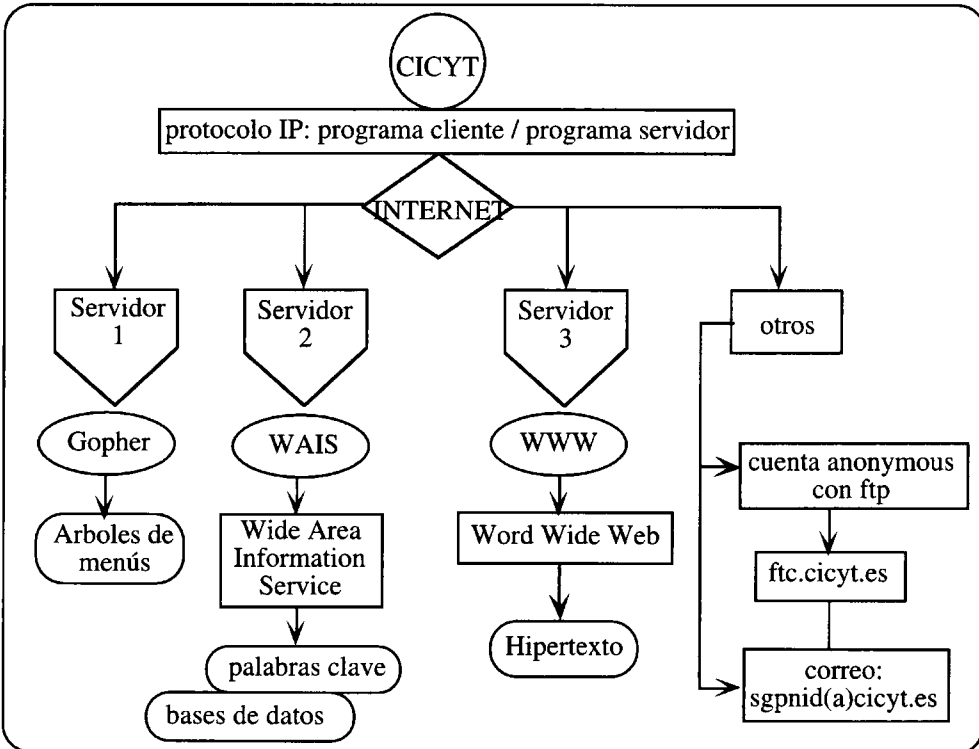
CICYT

protocolo IP: programa cliente / programa servidor

INTERNET

Servidor 1

Gopher

Arboles de menús

Servidor 2

WAIS

Wide Area Information Service

palabras clave

bases de datos

Servidor 3

WWW

Word Wide Web

Hipertexto

otros

cuenta anonymous con ftp

ftc.cicyt.es

correo: sgpnid(a)cicyt.es